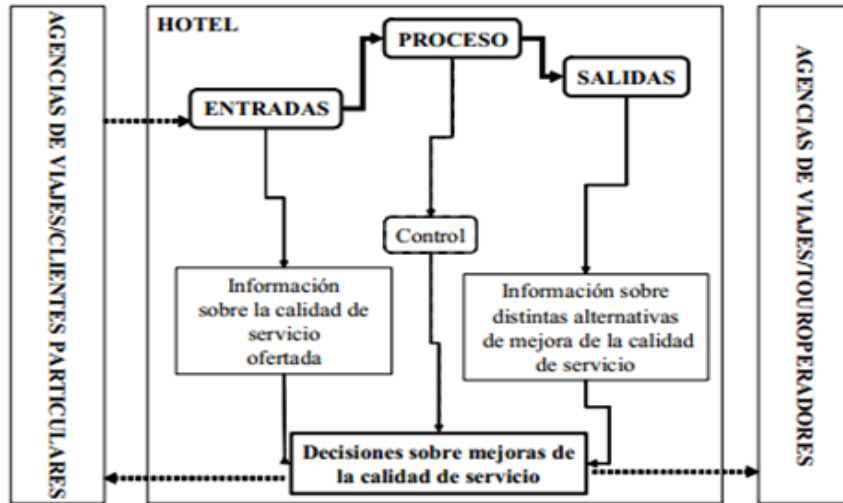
AGENCIAS DE VIAJES/CLIENTES PARTICULARES

HOTEL

PROCESO

ENTRADAS

SALIDAS

Control

Información sobre la calidad de servicio ofertada

Información sobre distintas alternativas de mejora de la calidad de servicio

Decisiones sobre mejoras de la calidad de servicio

AGENCIAS DE VIAJES/TOUROPERADORES